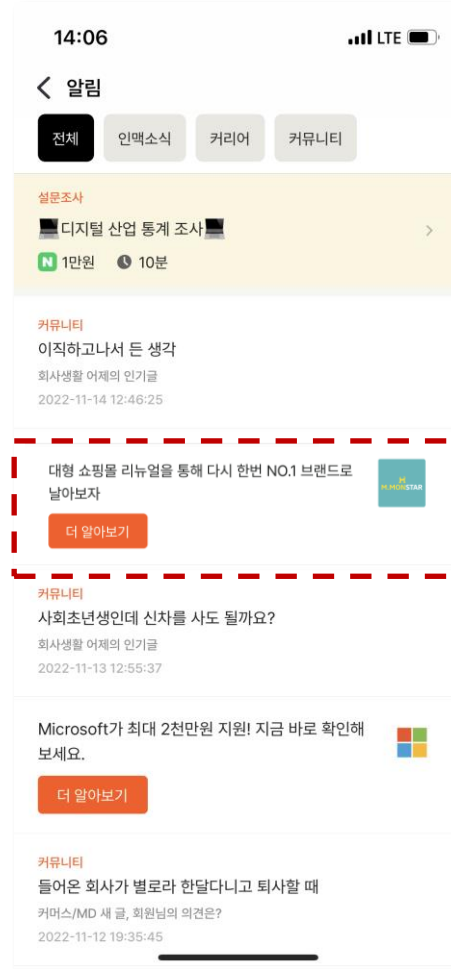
14:06
LTE

알림

전체
인맥소식
커리어
커뮤니티

설문조사
💻디지털 산업 통계 조사💻
N 1만원
10분

커뮤니티
이직하고나서 든 생각
회사생활 어제의 인기글
2022-11-14 12:46:25

대형 쇼핑몰 리뉴얼을 통해 다시 한번 NO.1 브랜드로 날아보자
M MONSTAR
더 알아보기

사회초년생인데 신차를 사도 될까요?
회사생활 어제의 인기글
2022-11-13 12:55:37

Microsoft가 최대 2천만원 지원! 지금 바로 확인해 보세요.
더 알아보기

커뮤니티
들어온 회사가 별로라 한달다니고 퇴사할 때
커머스/MD 새 글, 회원님의 의견은?
2022-11-12 19:35:45